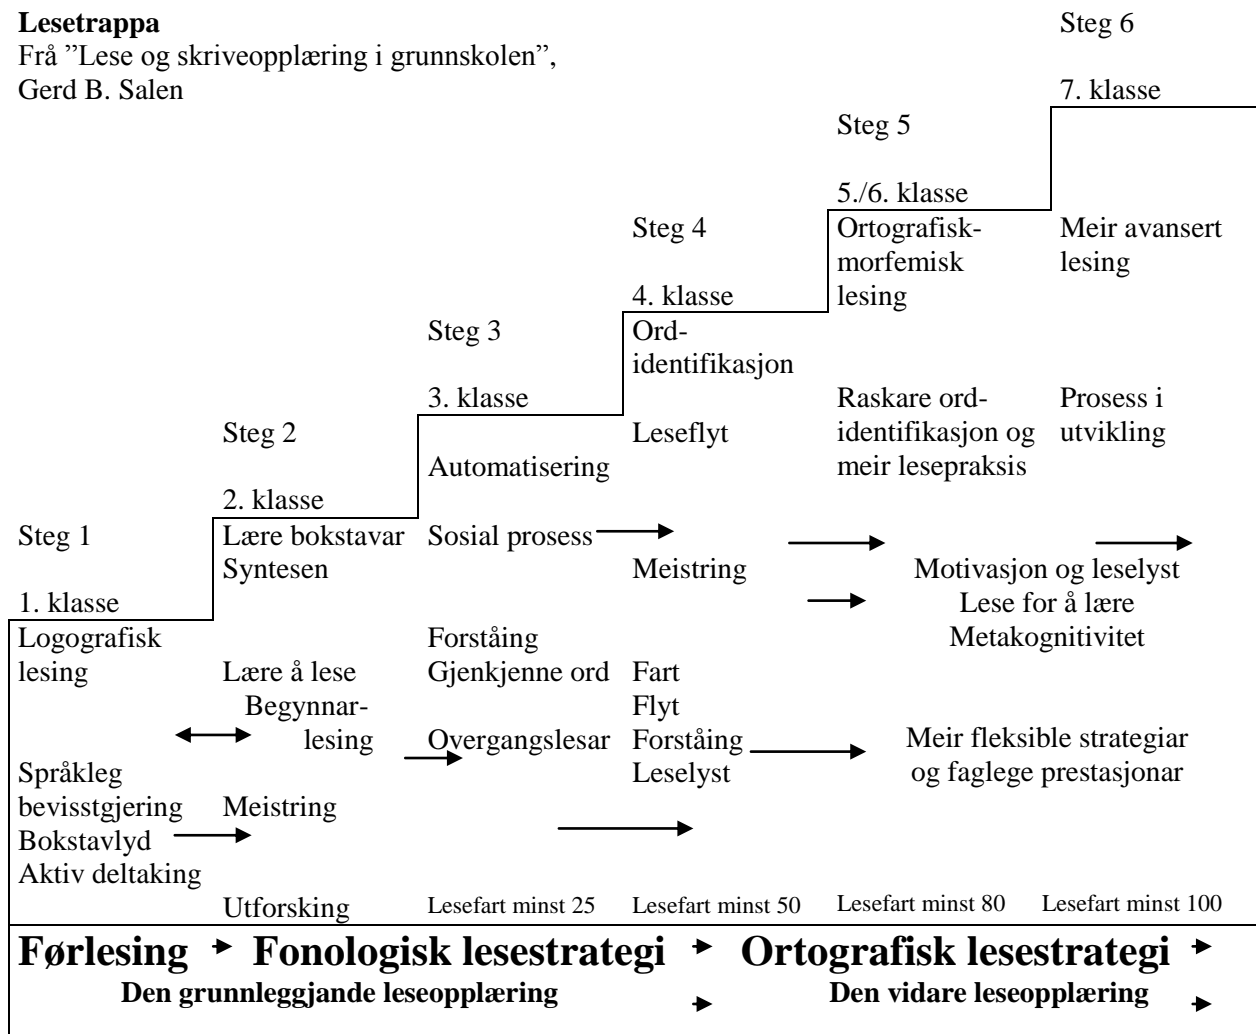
**Lesetrappa**
Frå "Lese og skriveopplæring i grunnskolen", Gerd B. Salen

Steg 6
7. klasse
Meir avansert lesing
Prosess i utvikling

Steg 5
5./6. klasse
Ortografisk-morfemisk lesing
Raskare ord-identifikasjon og meir lesepraksis

Steg 4
4. klasse
Ord-identifikasjon
Leseflyt
Meistring
Fart
Flyt
Forståing
Leselyst

Steg 3
3. klasse
Automatisering
Sosial prosess
Forståing
Gjenkjenne ord
Overgangslesar

Steg 2
2. klasse
Lære bokstavar
Syntesen
Lære å lese
Begynnar-lesing
Meistring
Utforsking

Steg 1
1. klasse
Logografisk lesing
Språkleg bevisstgjering
Bokstavlyd
Aktiv deltaking

Motivasjon og leselyst
Lese for å lære
Metakognitivitet
Meir fleksible strategiar og faglege prestasjonar

Lesefart minst 25
Lesefart minst 50
Lesefart minst 80
Lesefart minst 100

**Førlesing** **Fonologisk lesestrategi** **Ortografisk lesestrategi**
**Den grunnleggjande leseopplæring** **Den vidare leseopplæring**